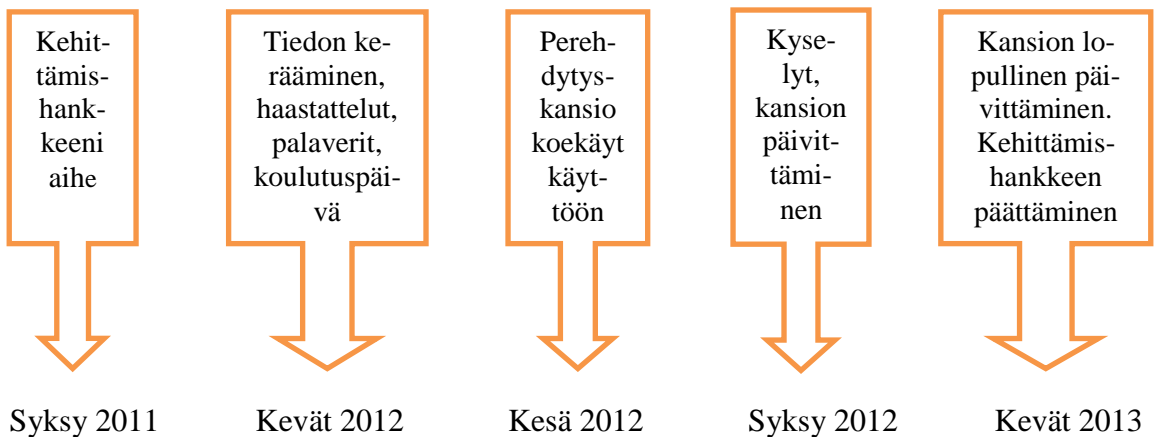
Kehittämishankkeeni aihe

Tiedon kerääminen, haastattelut, palaverit, koulutuspäivä

Perehdytyskansio koekäyt käyttöön

Kyselyt, kansion päivittäminen

Kansion lopullinen päivittäminen. Kehittämishankkeen päättäminen

Syksy 2011

Kevät 2012

Kesä 2012

Syksy 2012

Kevät 2013